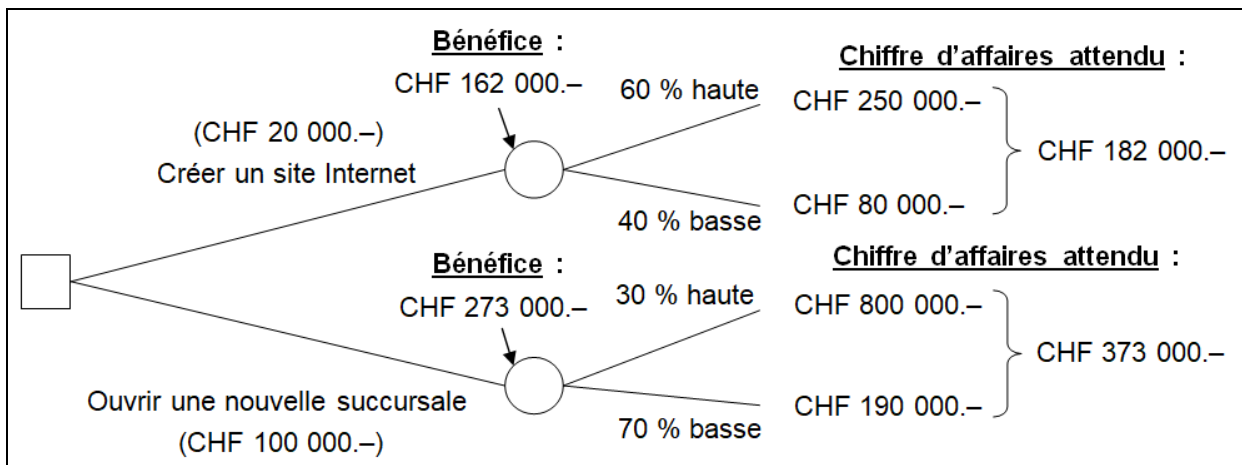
Bénéfice :
CHF 162 000.–

60 % haute

Chiffre d'affaires attendu :

CHF 250 000.–

(CHF 20 000.–)
Créer un site Internet

CHF 182 000.–

40 % basse

CHF 80 000.–

Bénéfice :
CHF 273 000.–

30 % haute

Chiffre d'affaires attendu :

CHF 800 000.–

CHF 373 000.–

Ouvrir une nouvelle succursale
(CHF 100 000.–)

70 % basse

CHF 190 000.–